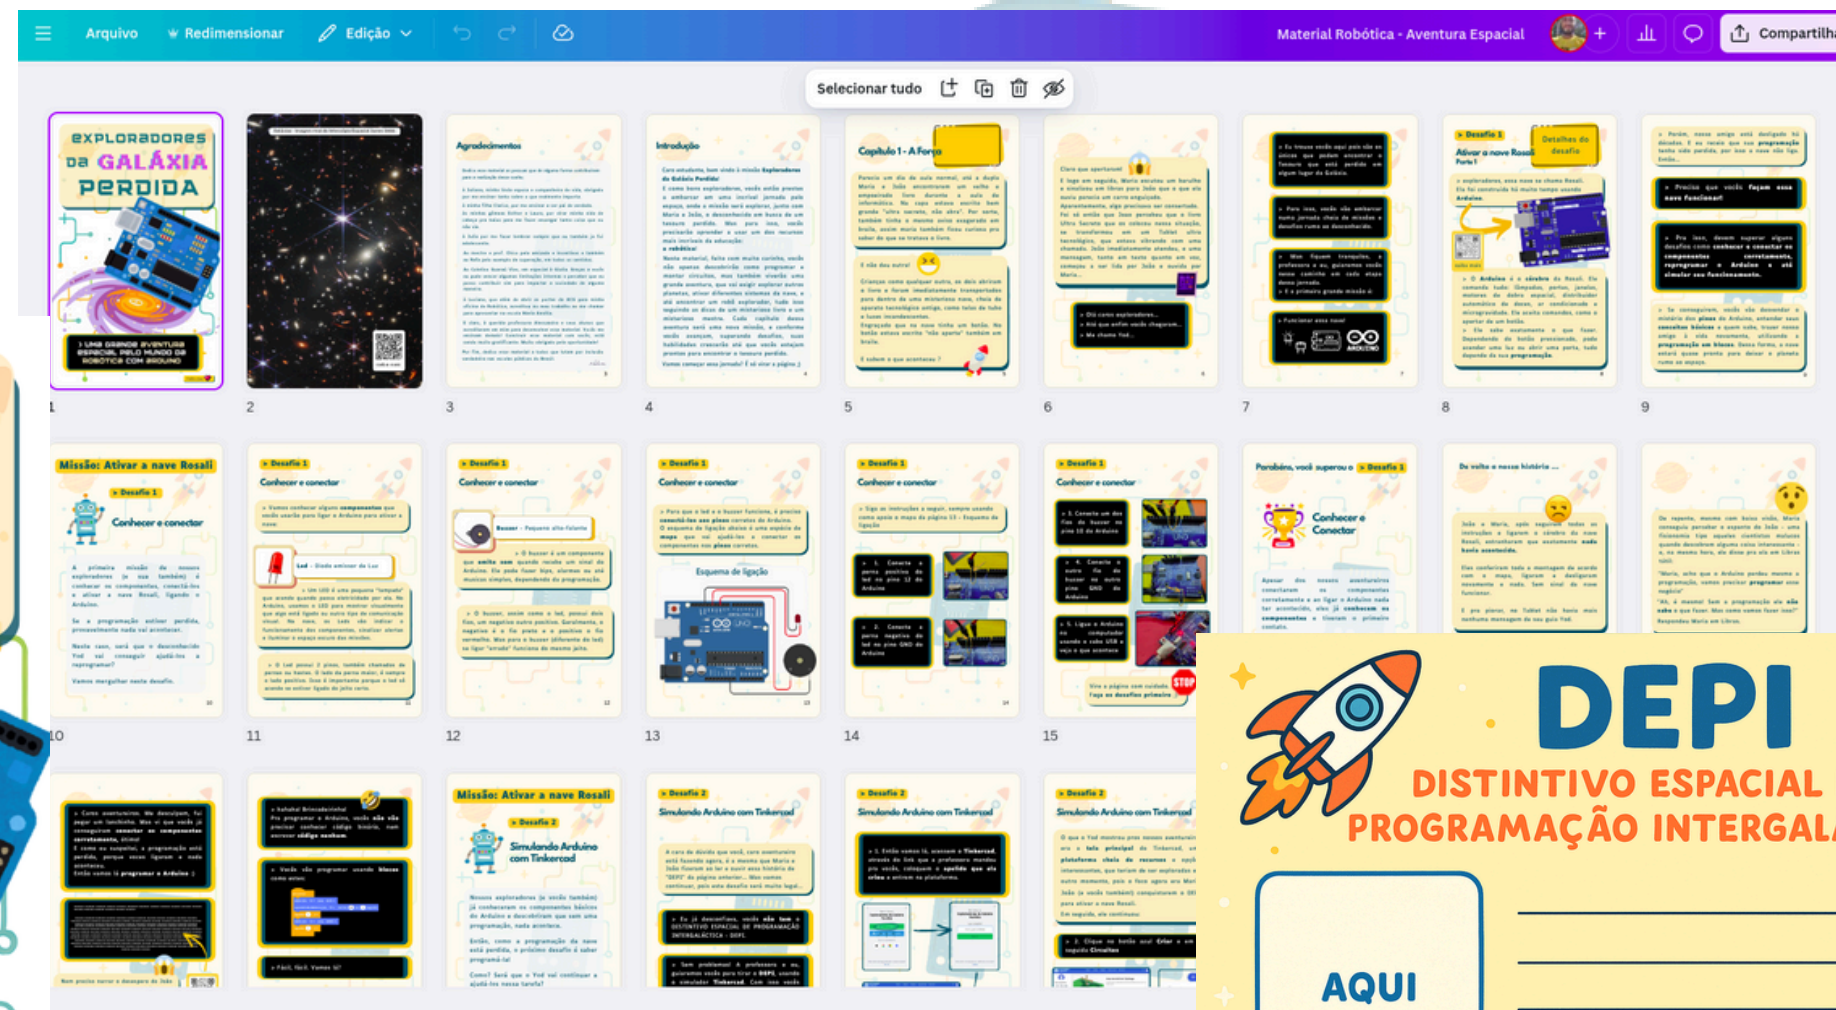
Arquivo Redimensionar Edição

Material Robótica - Aventura Espacial

Compartilha

Selecionar tudo

EXPLORADORES DA GALÁXIA PERDIDA

UMA GRANDE AVENTURA ESPACIAL PELO MUNDO DA ROBÓTICA COM ARDUINO

1 2 3 4 5 6 7 8 9

Agradecimentos

Introdução

Capítulo 1 - A Forç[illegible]

Desafio 1

Ativar a nave Rosali

Detalhes do desafio

Missão: Ativar a nave Rosali

Desafio 1

Conhecer e conectar

Led

Buzzer

Esquema de ligação

Parabéns, você superou o Desafio 1

Conhecer e Conectar

De volta a nossa história ...

10 11 12 13 14 15

Missão: Ativar a nave Rosali

Desafio 2

Simulando Arduino com Tinkercad

DEPI

DISTINTIVO ESPACIAL

PROGRAMAÇÃO INTERGAL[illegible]

AQUI